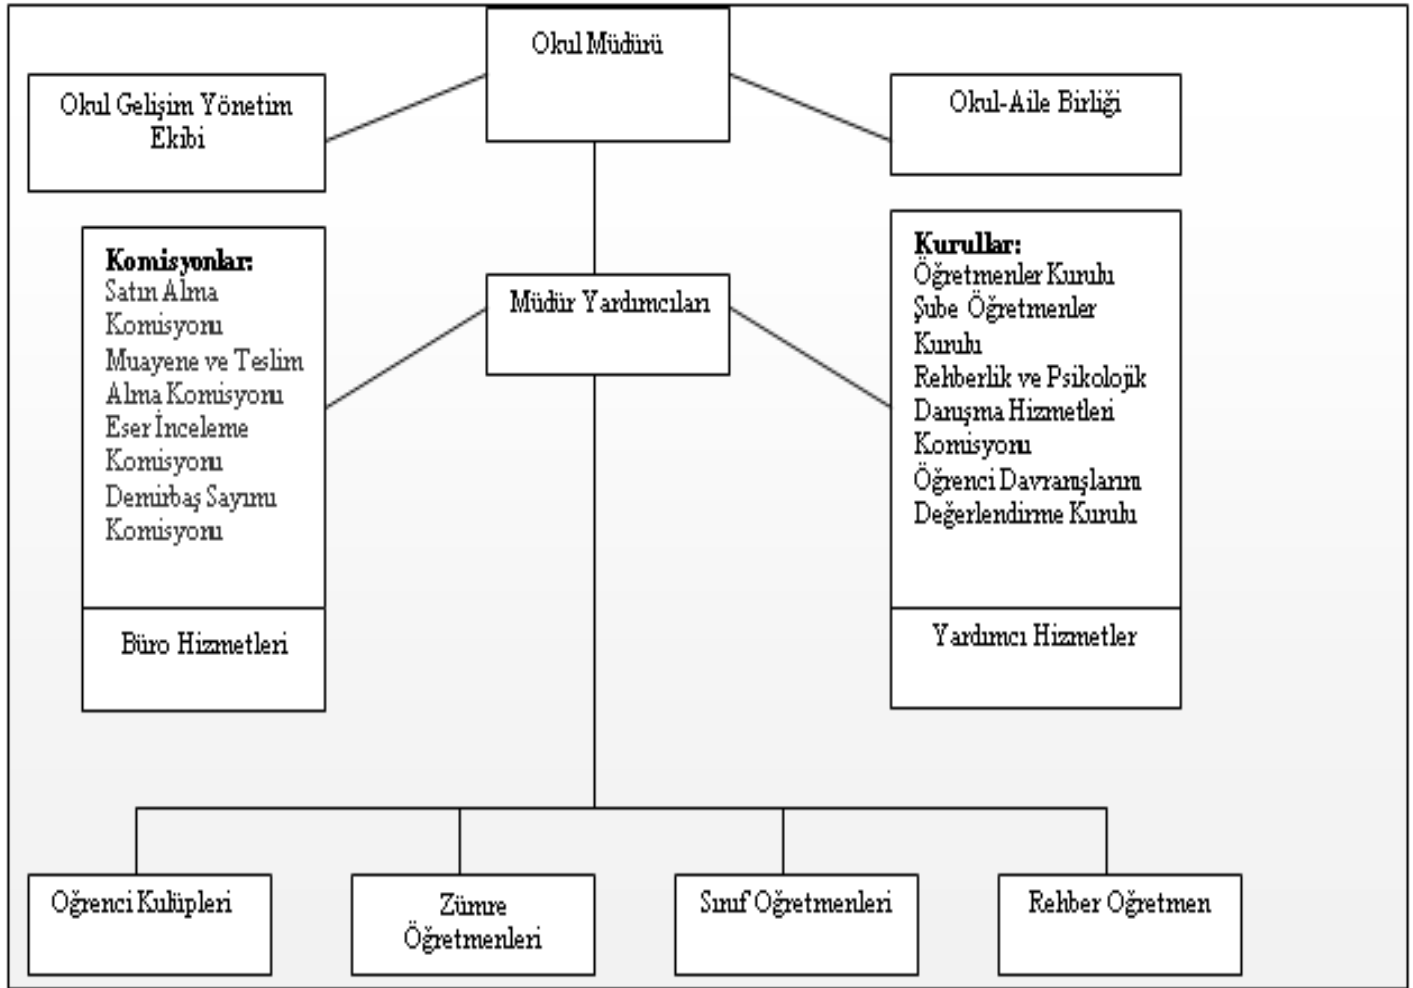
Okul Müdürü

Okul Gelişim Yönetim Ekibi

Okul-Aile Birliği

Komisyonlar:
Satın Alma Komisyonu
Muayene ve Teslim Alma Komisyonu
Eser İnceleme Komisyonu
Demirbaş Sayımı Komisyonu

Büro Hizmetleri

Müdür Yardımcıları

Kurullar:
Öğretmenler Kurulu
Şube Öğretmenler Kurulu
Rehberlik ve Psikolojik Danışma Hizmetleri Komisyonu
Öğrenci Davranışlarını Değerlendirme Kurulu

Yardımcı Hizmetler

Öğrenci Kulüpleri

Zümre Öğretmenleri

Sınıf Öğretmenleri

Rehber Öğretmen